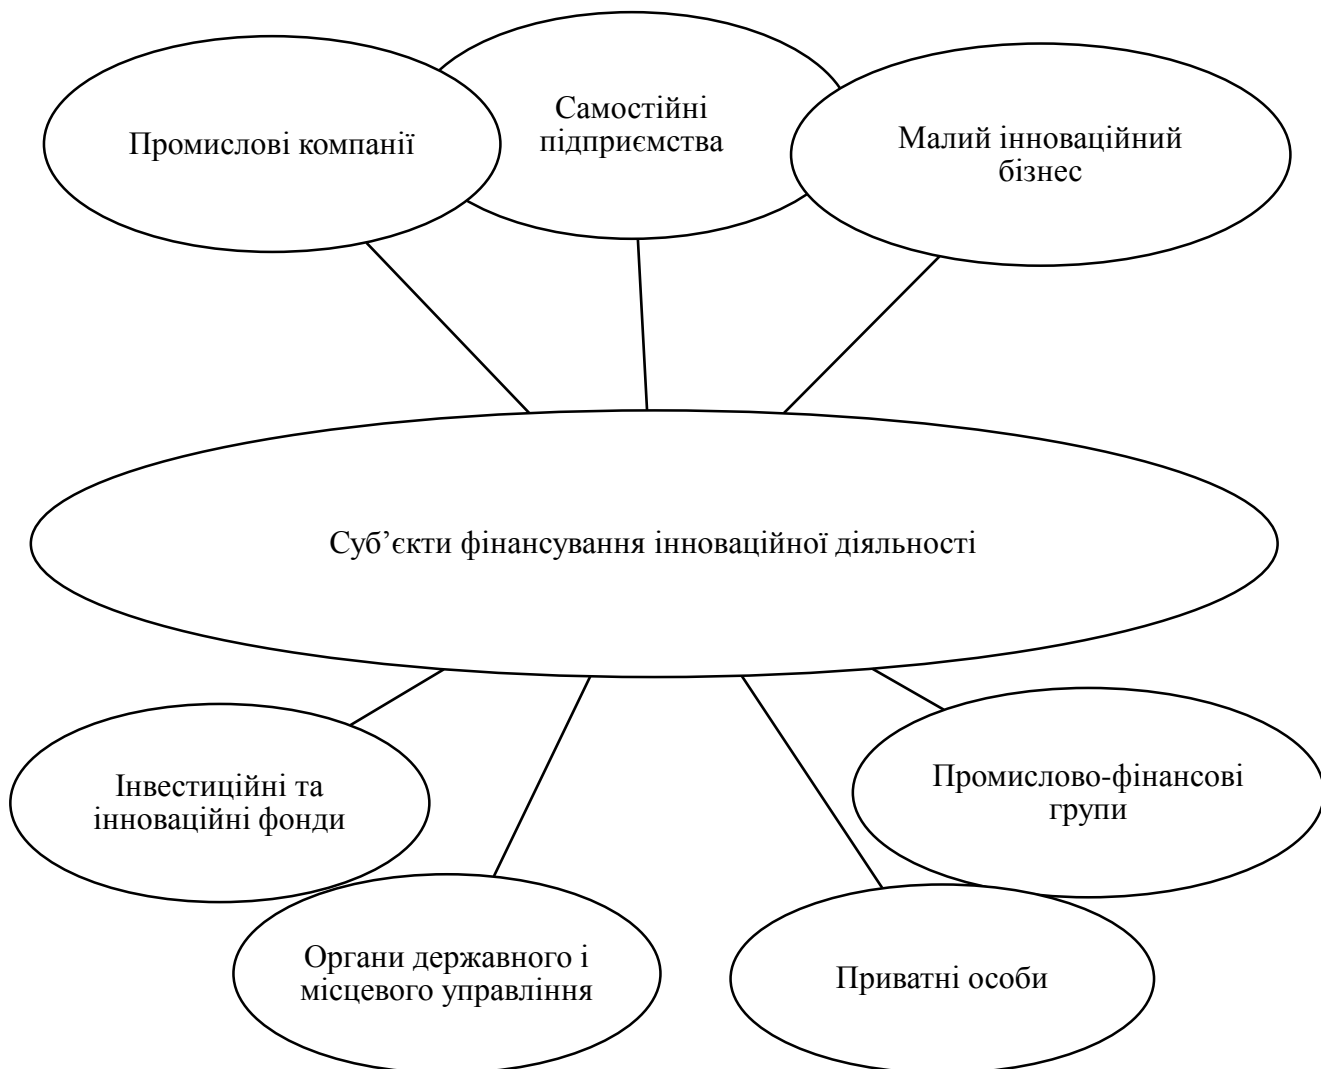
Промислові компанії

Самостійні підприємства

Малий інноваційний бізнес

Суб’єкти фінансування інноваційної діяльності

Інвестиційні та інноваційні фонди

Промислово-фінансові групи

Органи державного і місцевого управління

Приватні особи